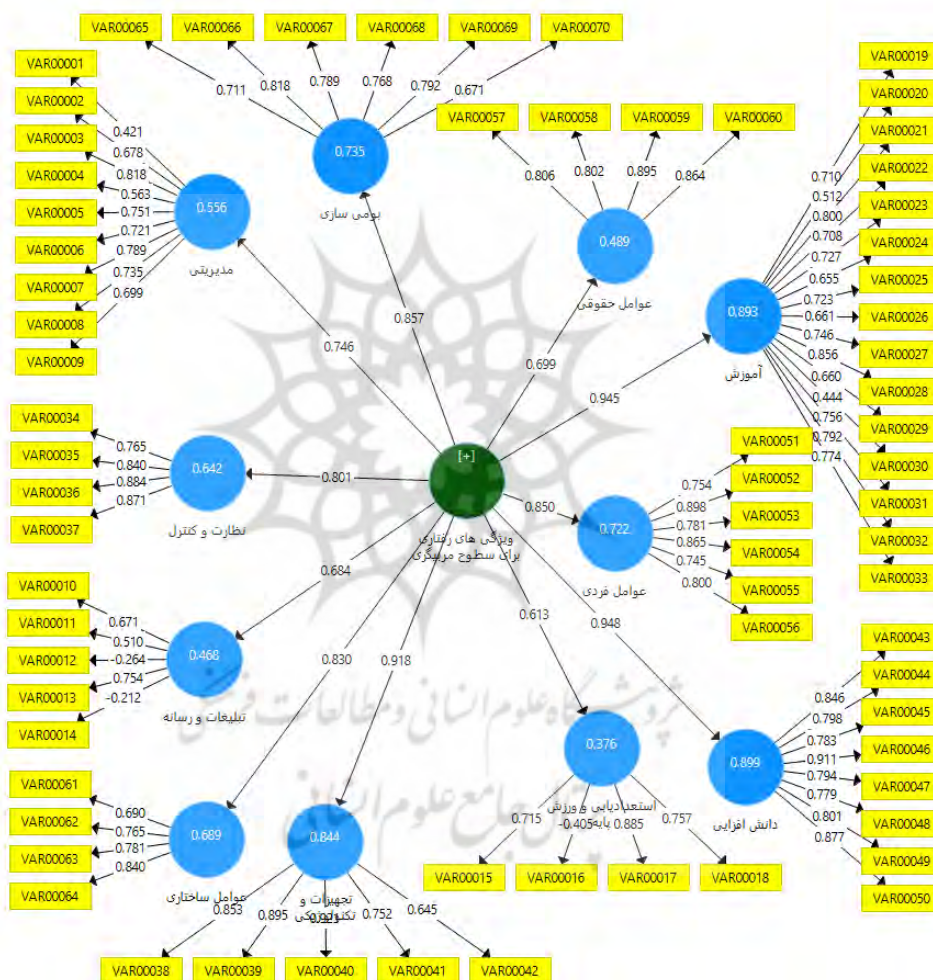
VAR00065 VAR00066 VAR00067 VAR00068 VAR00069 VAR00070

0.711 0.818 0.789 0.768 0.792 0.671

0.735
بومی سازی

VAR00001
VAR00002
VAR00003
VAR00004
VAR00005
VAR00006
VAR00007
VAR00008
VAR00009

0.421
0.678
0.818
0.563
0.751
0.721
0.789
0.735
0.699

0.556
مدیریتی

VAR00057 VAR00058 VAR00059 VAR00060

0.806 0.802 0.895 0.864

0.489
عوامل حقوقی

VAR00019
VAR00020
VAR00021
VAR00022
VAR00023
VAR00024
VAR00025
VAR00026
VAR00027
VAR00028
VAR00029
VAR00030
VAR00031
VAR00032
VAR00033

0.710
0.512
0.800
0.708
0.727
0.655
0.723
0.661
0.746
0.856
0.660
0.444
0.756
0.792
0.774

0.893
آموزش

0.746
0.857
0.699
0.945

VAR00034
VAR00035
VAR00036
VAR00037

0.765
0.840
0.884
0.871

0.642
نظارت و کنترل

0.801

[+]
ویژگی های رفتاری برای سطوح مربیگری

0.850

VAR00051
VAR00052
VAR00053
VAR00054
VAR00055
VAR00056

0.754
0.898
0.781
0.865
0.745
0.800

0.722
عوامل فردی

0.684
0.613
0.948

VAR00010
VAR00011
VAR00012
VAR00013
VAR00014

0.671
0.510
-0.264
0.754
-0.212

0.468
تبلیغات و رسانه

0.830
0.918

VAR00043
VAR00044
VAR00045
VAR00046
VAR00047
VAR00048
VAR00049
VAR00050

0.846
0.798
0.783
0.911
0.794
0.779
0.801
0.877

0.899
دانش افزایی

0.376
استعدادیابی و ورزش پایه

0.715 -0.405 0.885 0.757

VAR00015 VAR00016 VAR00017 VAR00018

VAR00061
VAR00062
VAR00063
VAR00064

0.690
0.765
0.781
0.840

0.689
عوامل ساختاری

0.844
تجهیزات و تکنولوژی

0.853 0.895 0.752 0.645

VAR00038 VAR00039 VAR00040 VAR00041 VAR00042

پژوهشگاه علوم انسانی و مطالعات فرهنگی
پرتال جامع علوم انسانی